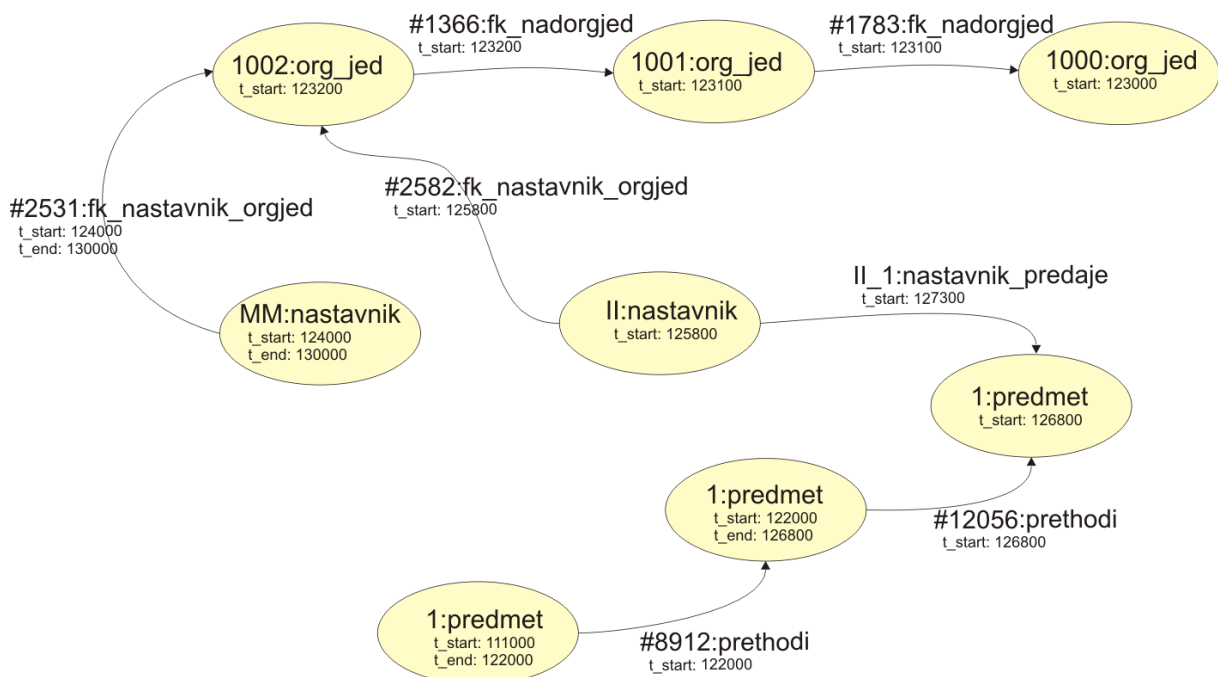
#1366:fk_nadorgjed
t_start: 123200

#1783:fk_nadorgjed
t_start: 123100

1002:org_jed
t_start: 123200

1001:org_jed
t_start: 123100

1000:org_jed
t_start: 123000

#2582:fk_nastavnik_orgjed
t_start: 125800

#2531:fk_nastavnik_orgjed
t_start: 124000
t_end: 130000

II_1:nastavnik_predaje
t_start: 127300

MM:nastavnik
t_start: 124000
t_end: 130000

II:nastavnik
t_start: 125800

1:predmet
t_start: 126800

1:predmet
t_start: 122000
t_end: 126800

#12056:prethodi
t_start: 126800

1:predmet
t_start: 111000
t_end: 122000

#8912:prethodi
t_start: 122000